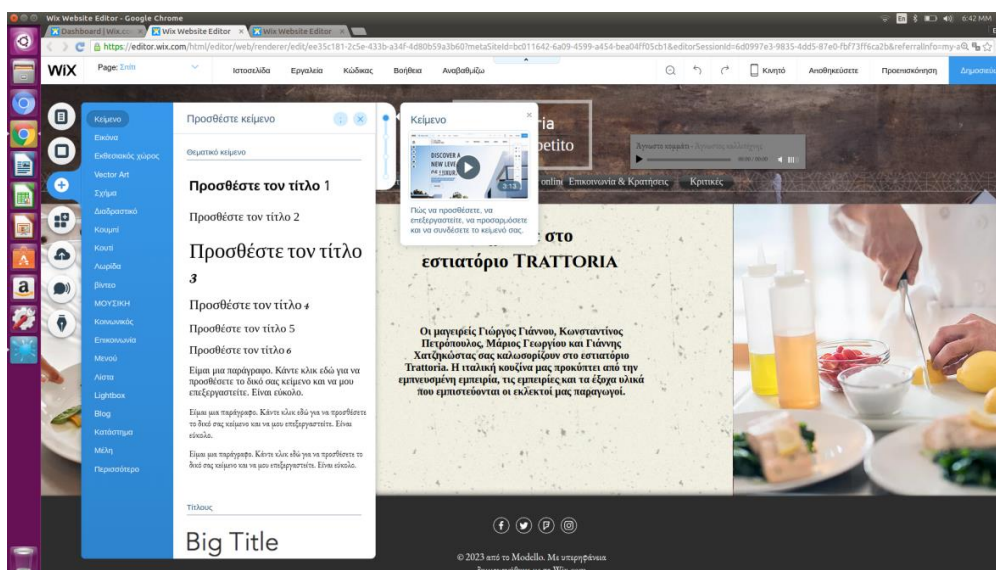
Wix Website Editor - Google Chrome

Dashboard | Wix.co
Wix Website Editor
Wix Website Editor

https://editor.wix.com/html/editor/web/renderer/edit/ee35c181-2c5e-433b-a34f-4d80b59a3b60?metaSiteId=bc011642-6a09-4599-a454-bea04ff05cb1&editorSessionId=6d0997e3-9835-4dd5-87e0-fbf73ff6ca2b&referralInfo=my-a

6:42 μμ

WiX Page: Σπίτι Ιστοσελίδα Εργαλεία Κώδικας Βοήθεια Αναβαθμίζω Κινητό Αποθηκεύσετε Προεπισκόπηση Δημοσιεύ

Κείμενο
Εικόνα
Εκθεσιακός χώρος
Vector Art
Σχήμα
Διαδραστικό
Κουμπί
Κουτί
Λωρίδα
Βίντεο
ΜΟΥΣΙΚΗ
Κοινωνικός
Επικοινωνία
Μενού
Λίστα
Lightbox
Blog
Κατάστημα
Μέλη
Περισσότερο

Προσθέστε κείμενο

Θεματικό κείμενο

Προσθέστε τον τίτλο 1

Προσθέστε τον τίτλο 2

Προσθέστε τον τίτλο 3

Προσθέστε τον τίτλο 4

Προσθέστε τον τίτλο 5

Προσθέστε τον τίτλο 6

Είμαι μια παράγραφο. Κάντε κλικ εδώ για να προσθέσετε το δικό σας κείμενο και να μου επεξεργαστείτε. Είναι εύκολο.

Είμαι μια παράγραφο. Κάντε κλικ εδώ για να προσθέσετε το δικό σας κείμενο και να μου επεξεργαστείτε. Είναι εύκολο.

Είμαι μια παράγραφο. Κάντε κλικ εδώ για να προσθέσετε το δικό σας κείμενο και να μου επεξεργαστείτε. Είναι εύκολο.

Τίτλους

Big Title

Κείμενο

DISCOVER A NEW LEVEL

0:13

Πώς να προσθέσετε, να επεξεργαστείτε, να προσαρμόσετε και να συνδέσετε το κείμενό σας.

ria
petito

online Επικοινωνία & Κρατήσεις Κριτικές

στο
εστιατόριο TRATTORIA

Οι μαγειρείς Γιώργος Γιάννου, Κωνσταντίνος Πετρόπουλος, Μάριος Γεωργίου και Γιάννης Χατζηκώστας σας καλωσορίζουν στο εστιατόριο Trattoria. Η ιταλική κουζίνα μας προκύπτει από την εμπνευσμένη εμπειρία, τις εμπειρίες και τα έξοχα υλικά που εμπιστεύονται οι εκλεκτοί μας παραγωγοί.

© 2023 από το Modello. Με υπερηφάνεια